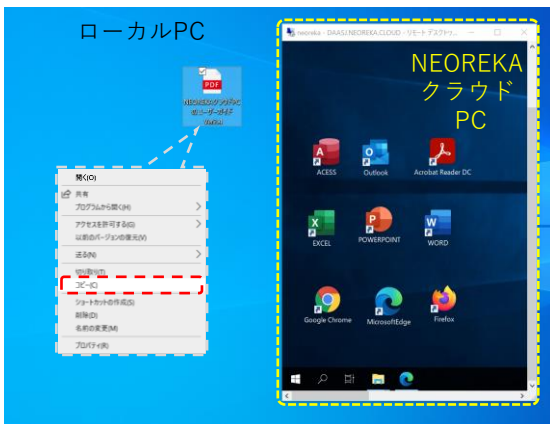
ローカルPC

PDF
NEOREKAクラウドPCユーザーガイド(v.6a)

開く(O)
共有
プログラムから開く(H)
アクセスを許可する(G)
以前のバージョンの復元(V)
送る(N)
切り取り(T)
コピー(C)
ショートカットの作成(S)
削除(D)
名前の変更(M)
プロパティ(R)

neoreka - DAAS.NEOREKA.CLOUD - リモート デスクトップ...

NEOREKA
クラウド
PC

ACESS
Outlook
Acrobat Reader DC
EXCEL
POWERPOINT
WORD
Google Chrome
MicrosoftEdge
Firefox